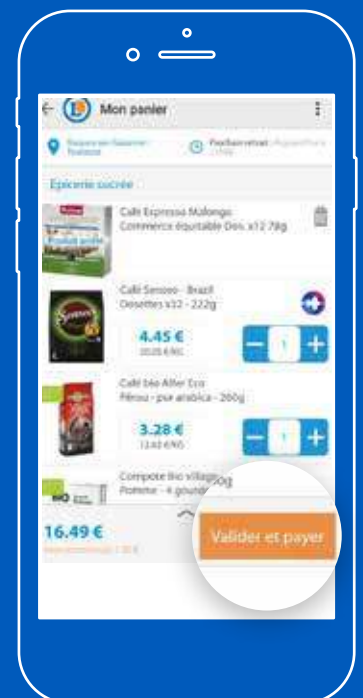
Mon panier

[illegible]

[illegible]

Epicerie sucrée

Café Expresso Malongo Commerce équitable Dos. x12 78g

Café Senseo - Brazil Dosettes x32 - 222g

4.45 €

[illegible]

1

Café bio Alter Eco Pérou - pur arabica - 260g

3.28 €

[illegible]

1

Compote Bio village Pomme - 4 gourdes 90g

16.49 €

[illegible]

Valider et payer